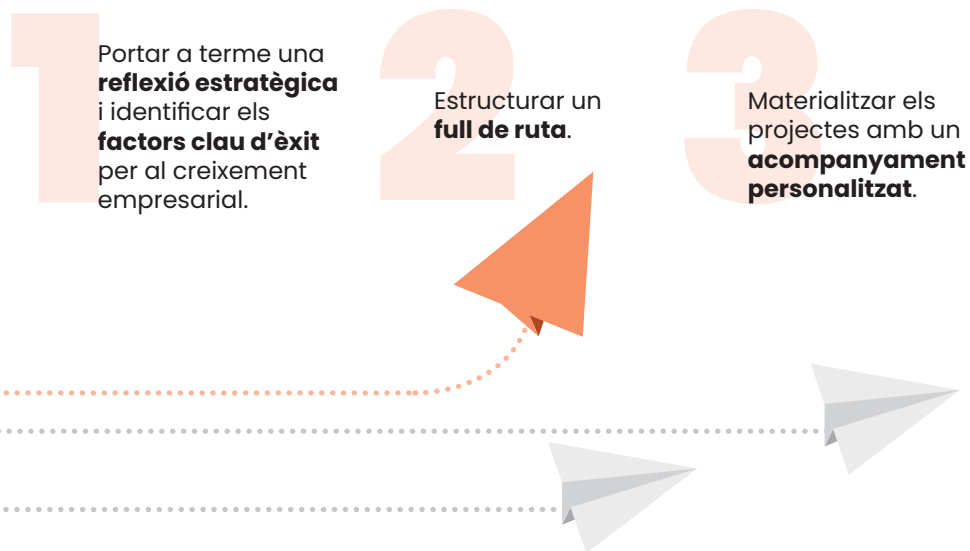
1

Portar a terme una **reflexió estratègica** i identificar els **factors clau d'èxit** per al creixement empresarial.

2

Estructurar un **full de ruta**.

3

Materialitzar els projectes amb un **acompanyament personalitzat**.